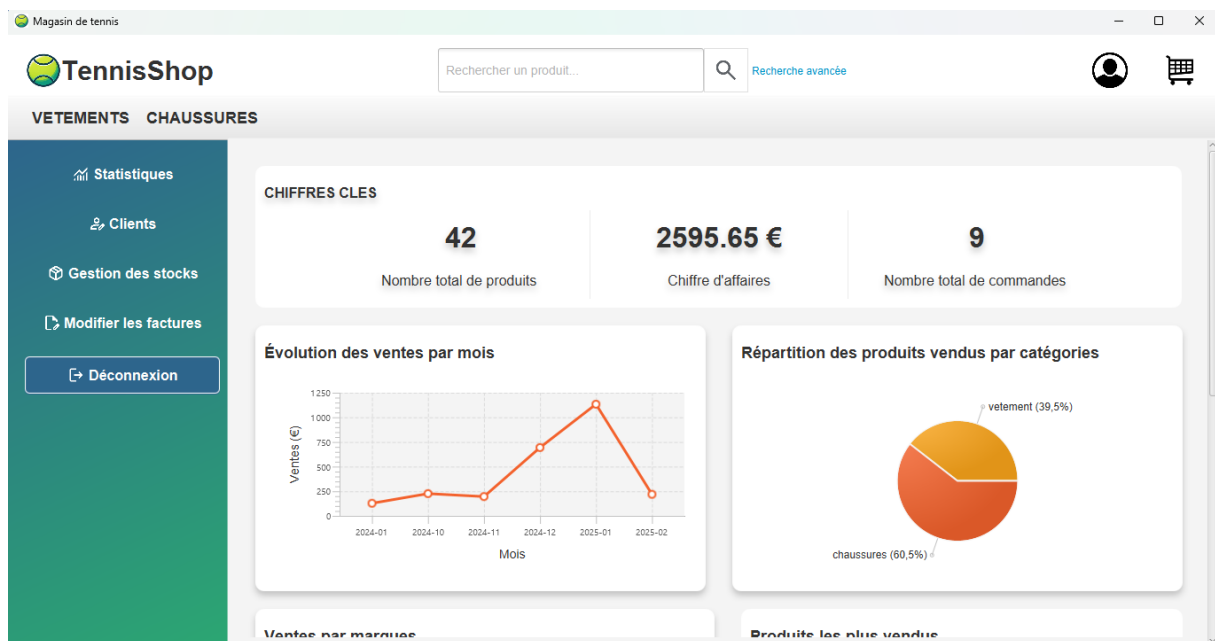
Magasin de tennis

TennisShop

Rechercher un produit...

Recherche avancée

VETEMENTS CHAUSSURES

Statistiques

Clients

Gestion des stocks

Modifier les factures

Déconnexion

CHIFFRES CLES

42
Nombre total de produits

2595.65 €
Chiffre d'affaires

9
Nombre total de commandes

Évolution des ventes par mois

1 250
1 000
750
500
250
0
Ventes (€)
2024-01 2024-10 2024-11 2024-12 2025-01 2025-02
Mois

Répartition des produits vendus par catégories

vetement (39,5%)
chaussures (60,5%)

Ventes par marques

Produits les plus vendus